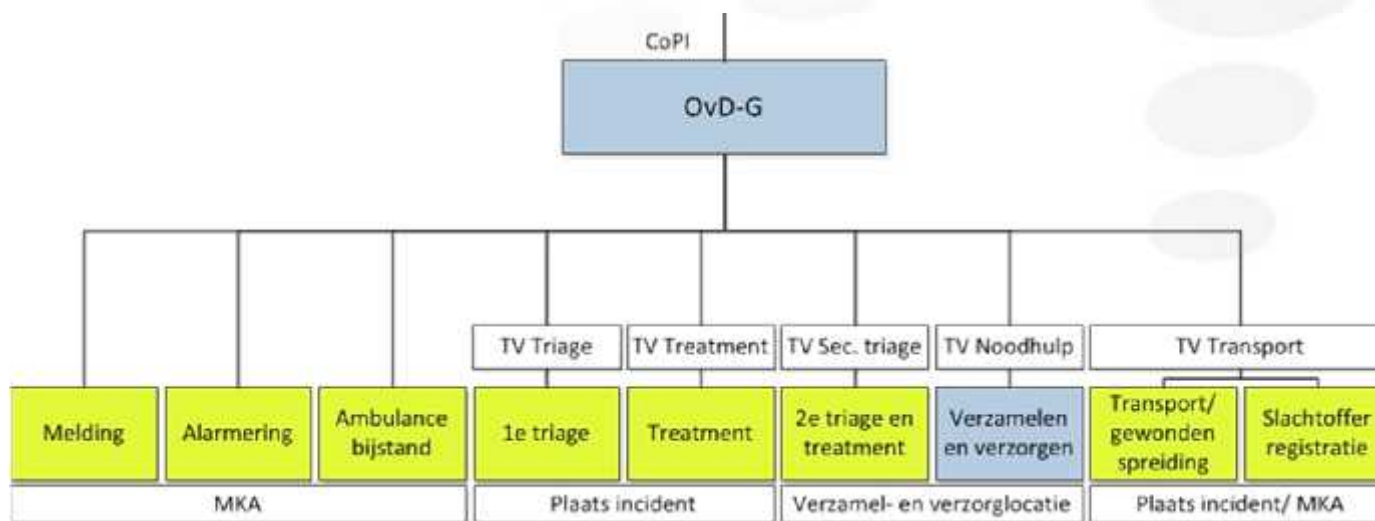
CoPI

OvD-G

TV Triage

TV Treatment

TV Sec. triage

TV Noodhulp

TV Transport

Melding

Alarmering

Ambulance bijstand

1e triage

Treatment

2e triage en treatment

Verzamelen en verzorgen

Transport/ gewonden spreiding

Slachtoffer registratie

MKA

Plaats incident

Verzamel- en verzorglocatie

Plaats incident/ MKA